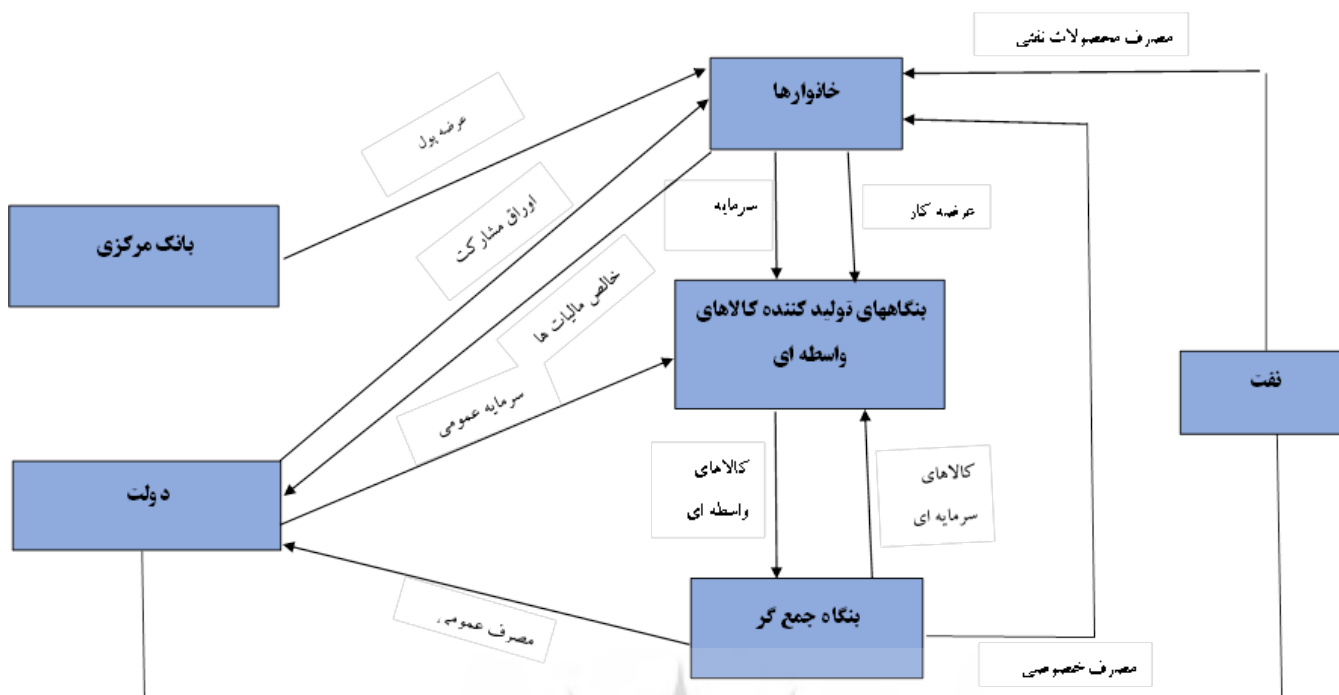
مصرف محصولات نفتی

خانوارها

عرضه پول

اوراق مشارکت

سرمایه

عرضه کار

بانک مرکزی

خالص مالیات ها

بنگاههای تولید کننده کالاهای واسطه ای

سرمایه عمومی

نفت

دولت

کالاهای واسطه ای

کالاهای سرمایه ای

مصرف عمومی

بنگاه جمع گر

مصرف خصوصی